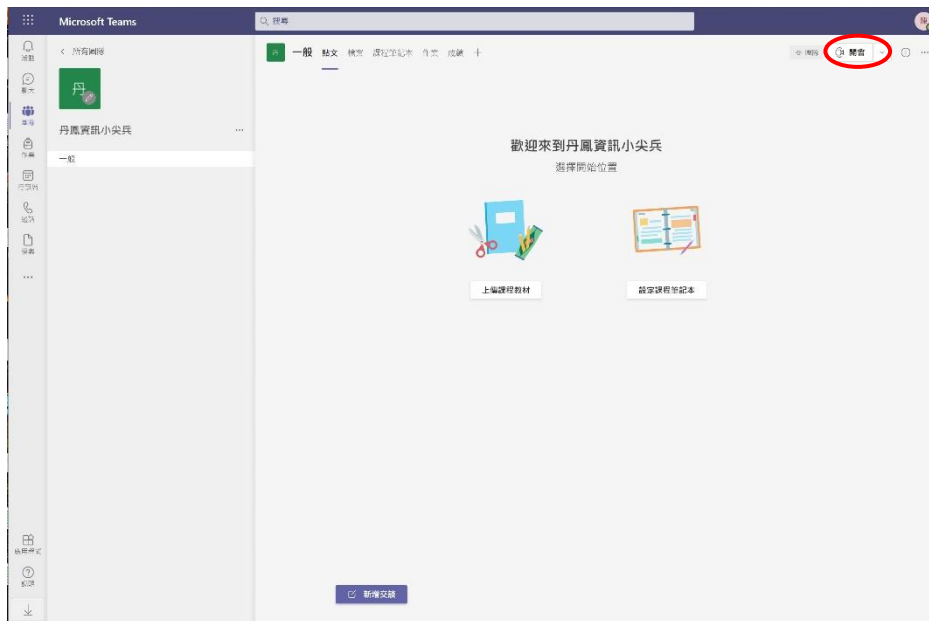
Microsoft Teams

搜尋

活動
聊天
團隊
作業
行事曆
通話
檔案
...
應用程式
說明

< 所有團隊

丹

丹鳳資訊小尖兵 ...

一般

丹 一般 貼文 檔案 課程筆記本 作業 成績 +

團隊 會議

歡迎來到丹鳳資訊小尖兵
選擇開始位置

上傳課程教材

設定課程筆記本

新增交談